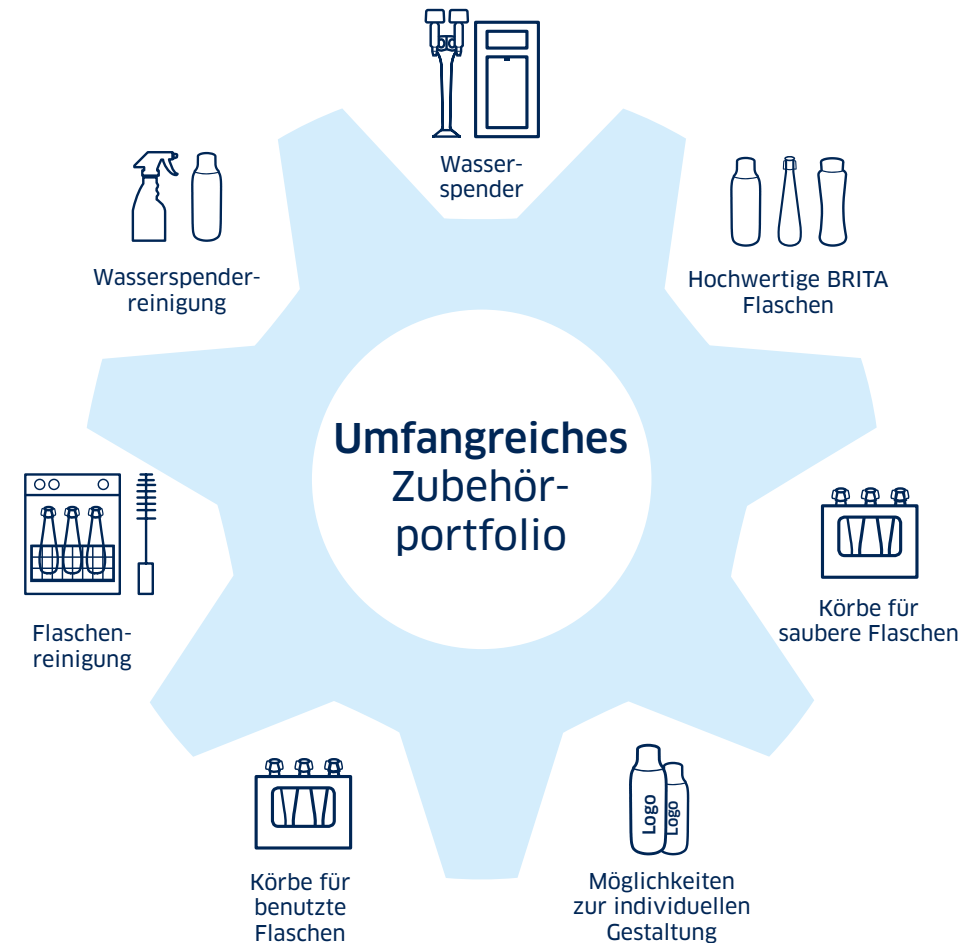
Wasserspender

Hochwertige BRITA Flaschen

Körbe für saubere Flaschen

Logo

Logo

Möglichkeiten zur individuellen Gestaltung

Körbe für benutzte Flaschen

Flaschenreinigung

Wasserspenderreinigung

**Umfangreiches** Zubehörportfolio